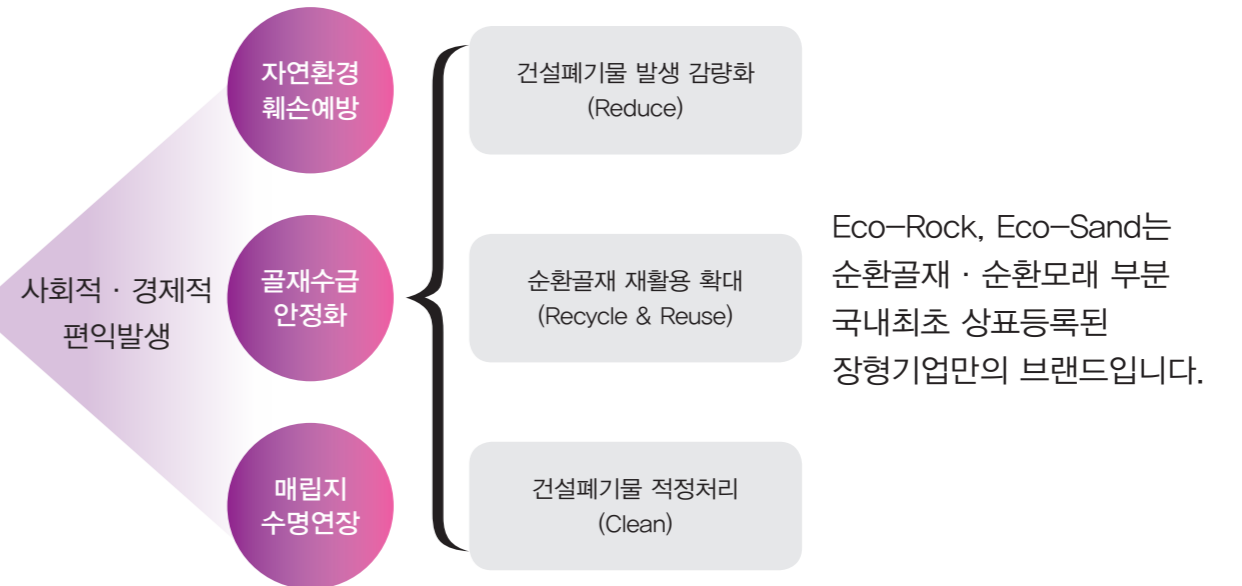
사회적 · 경제적
편익발생

자연환경
훼손예방

골재수급
안정화

매립지
수명연장

건설폐기물 발생 감량화
(Reduce)

순환골재 재활용 확대
(Recycle & Reuse)

건설폐기물 적정처리
(Clean)

Eco-Rock, Eco-Sand는
순환골재 · 순환모래 부분
국내최초 상표등록된
장형기업만의 브랜드입니다.